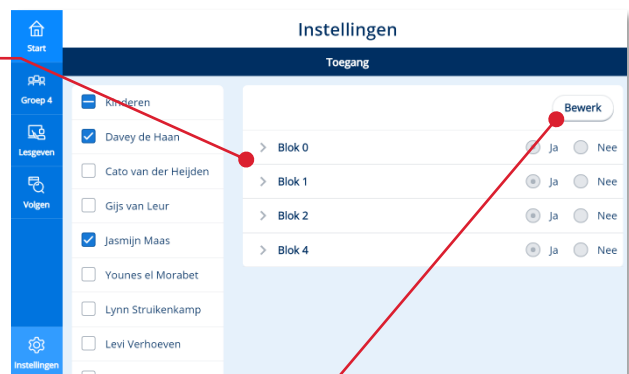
Start

Groep 4

Lesgeven

Volgen

Instellingen

Instellingen

Toegang

Kinderen

Davey de Haan

Cato van der Heijden

Gijs van Leur

Jasmijn Maas

Younes el Morabet

Lynn Struikenkamp

Levi Verhoeven

Bewerk

| | | |
|---|---|---|
| Blok 0 | Ja | Nee |
| Blok 1 | Ja | Nee |
| Blok 2 | Ja | Nee |
| Blok 4 | Ja | Nee |